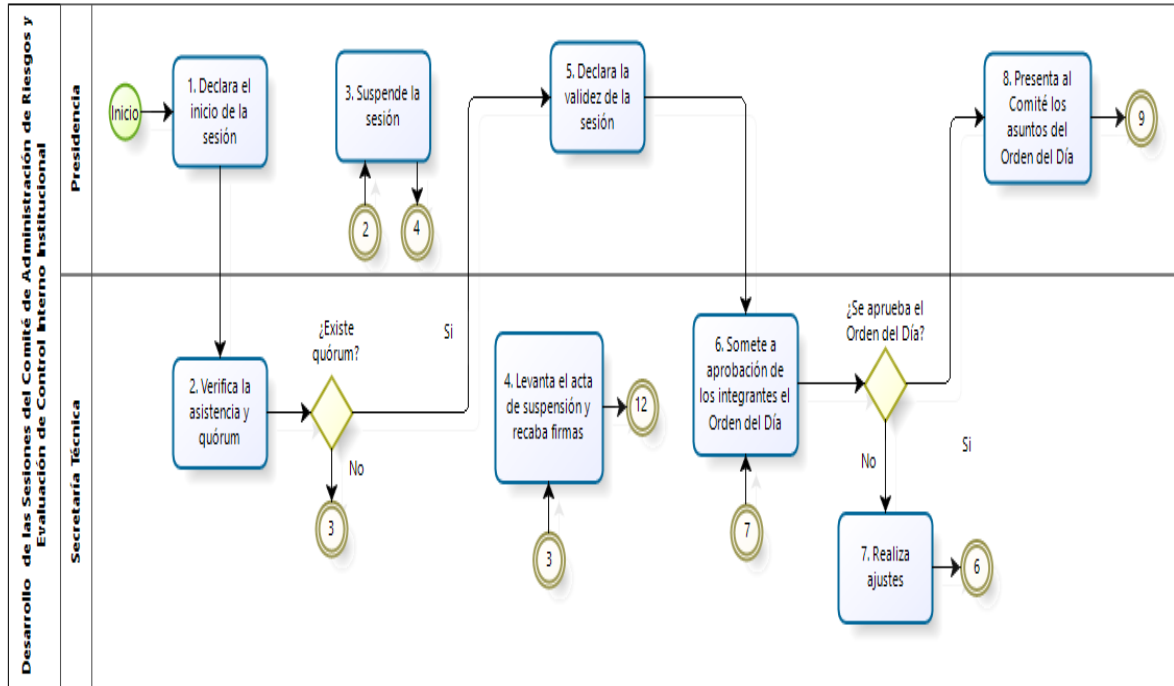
Desarrollo de las Sesiones del Comité de Administración de Riesgos y Evaluación de Control Interno Institucional

Presidencia

Inicio

1. Declara el inicio de la sesión

3. Suspende la sesión

2

4

5. Declara la validez de la sesión

8. Presenta al Comité los asuntos del Orden del Día

9

Secretaría Técnica

2. Verifica la asistencia y quórum

¿Existe quórum?

Si

No

3

4. Levanta el acta de suspensión y recaba firmas

12

3

6. Somete a aprobación de los integrantes el Orden del Día

7

¿Se aprueba el Orden del Día?

Si

No

7. Realiza ajustes

6